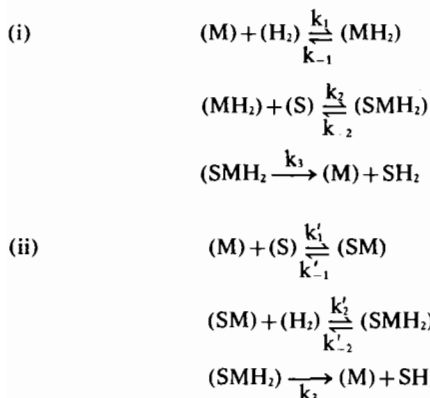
(i) $(M)+(H_2) \underset{k_{-1}}{\overset{k_1}{\rightleftharpoons}} (MH_2)$

$(MH_2)+(S) \underset{k_{-2}}{\overset{k_2}{\rightleftharpoons}} (SMH_2)$

$(SMH_2 \xrightarrow{k_3} (M)+SH_2$

(ii) $(M)+(S) \underset{k'_{-1}}{\overset{k'_1}{\rightleftharpoons}} (SM)$

$(SM)+(H_2) \underset{k'_{-2}}{\overset{k'_2}{\rightleftharpoons}} (SMH_2)$

$(SMH_2) \xrightarrow[k_3]{} (M)+SH$